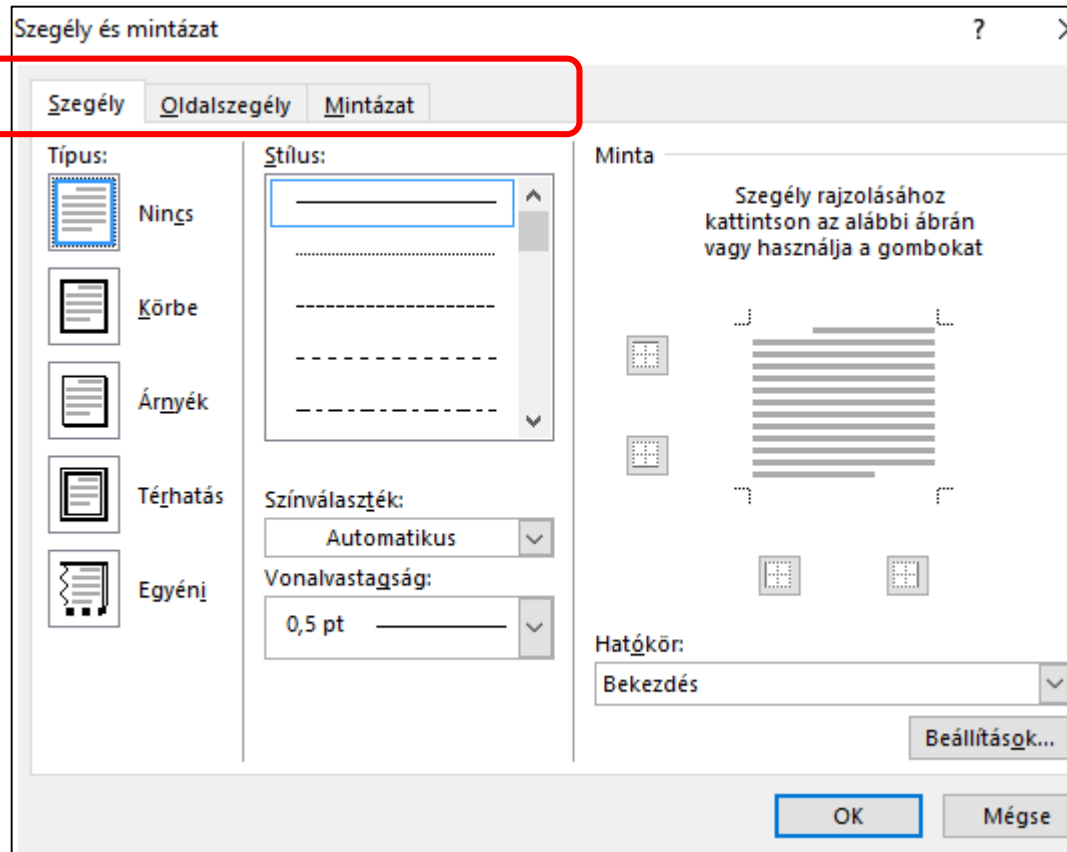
Szegély és mintázat
?
X
Szegély
Oldalszegély
Mintázat
Típus:
Nincs
Körbe
Árnyék
Térhatás
Egyéni
Stílus:
Színválaszték:
Automatikus
Vonalvastagság:
0,5 pt
Minta
Szegély rajzolásához kattintson az alábbi ábrán vagy használja a gombokat
Hatókör:
Bekezdés
Beállítások...
OK
Mégse